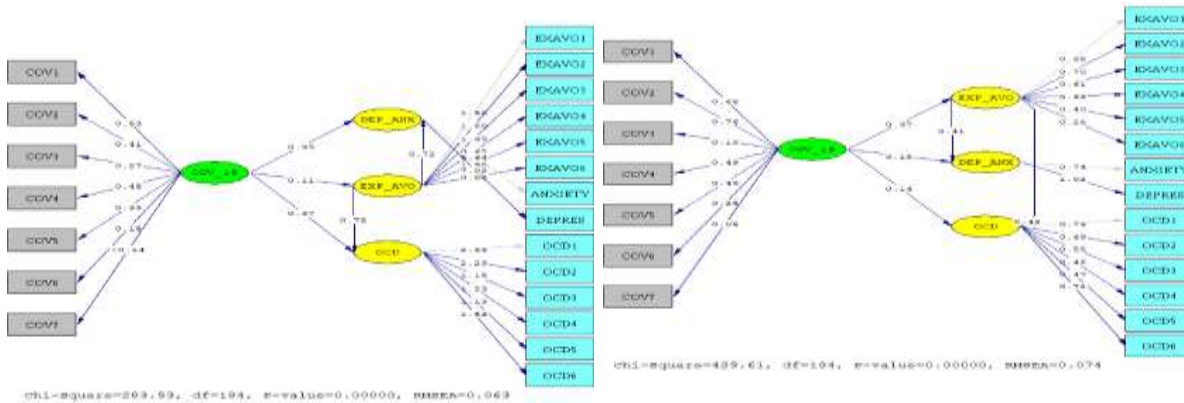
COV1
COV2
COV3
COV4
COV5
COV6
COV7
0.63
0.41
0.57
0.48
0.55
0.19
0.44
COV_19
0.55
0.11
0.47
DEP_ANX
EXP_AVO
OCD
0.72
0.78
EXAVO1
EXAVO2
EXAVO3
EXAVO4
EXAVO5
EXAVO6
ANXIETY
DEPRES
OCD1
OCD2
OCD3
OCD4
OCD5
OCD6
Chi-Square=203.99, df=104, P-value=0.00000, RMSEA=0.063

COV1
COV2
COV3
COV4
COV5
COV6
COV7
0.49
0.75
0.13
0.49
0.46
0.65
0.56
COV_19
0.95
0.13
0.14
EXP_AVO
DEP_ANX
OCD
0.41
0.48
0.58
0.70
0.61
0.68
0.40
0.25
0.74
4.04
0.74
0.63
0.55
0.45
0.47
0.74
EXAVO1
EXAVO2
EXAVO3
EXAVO4
EXAVO5
EXAVO6
ANXIETY
DEPRES
OCD1
OCD2
OCD3
OCD4
OCD5
OCD6
Chi-Square=439.61, df=104, P-value=0.00000, RMSEA=0.074